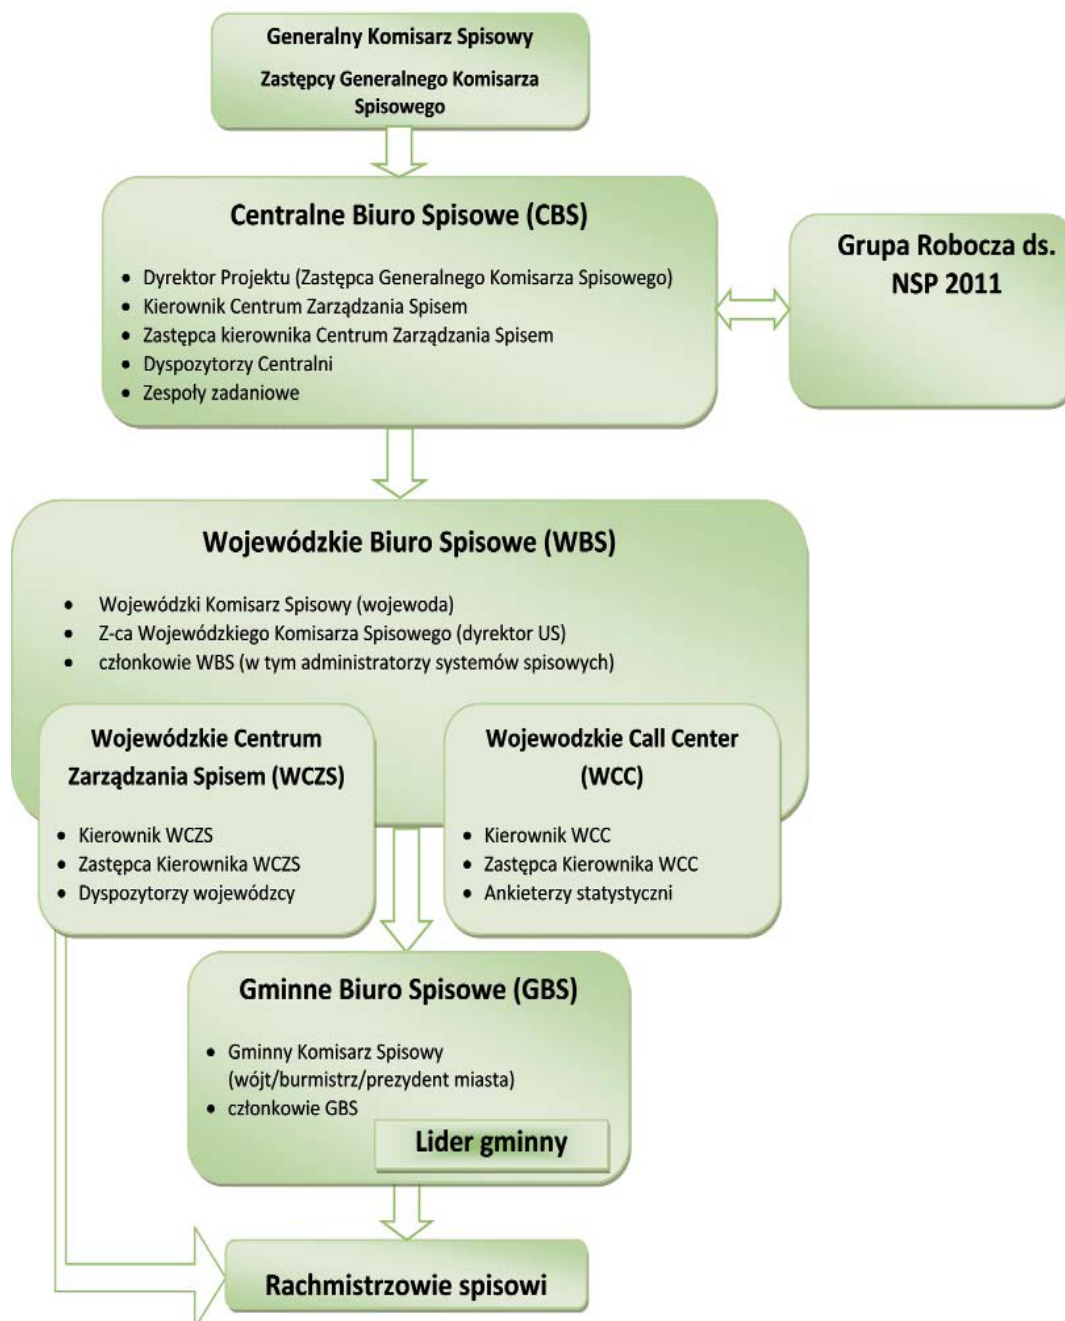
Generalny Komisarz Spisowy

Zastępcy Generalnego Komisarza Spisowego

Centralne Biuro Spisowe (CBS)

- Dyrektor Projektu (Zastępca Generalnego Komisarza Spisowego)
- Kierownik Centrum Zarządzania Spisem
- Zastępca kierownika Centrum Zarządzania Spisem
- Dyspozytorzy Centralni
- Zespoły zadaniowe

Grupa Robocza ds. NSP 2011

Wojewódzkie Biuro Spisowe (WBS)

- Wojewódzki Komisarz Spisowy (wojewoda)
- Z-ca Wojewódzkiego Komisarza Spisowego (dyrektor US)
- członkowie WBS (w tym administratorzy systemów spisowych)

Wojewódzkie Centrum Zarządzania Spisem (WCZS)

- Kierownik WCZS
- Zastępca Kierownika WCZS
- Dyspozytorzy wojewódzcy

Wojewodzkie Call Center (WCC)

- Kierownik WCC
- Zastępca Kierownika WCC
- Ankieterzy statystyczni

Gminne Biuro Spisowe (GBS)

- Gminny Komisarz Spisowy (wójt/burmistrz/prezydent miasta)
- członkowie GBS

Lider gminny

Rachmistrzowie spisowi